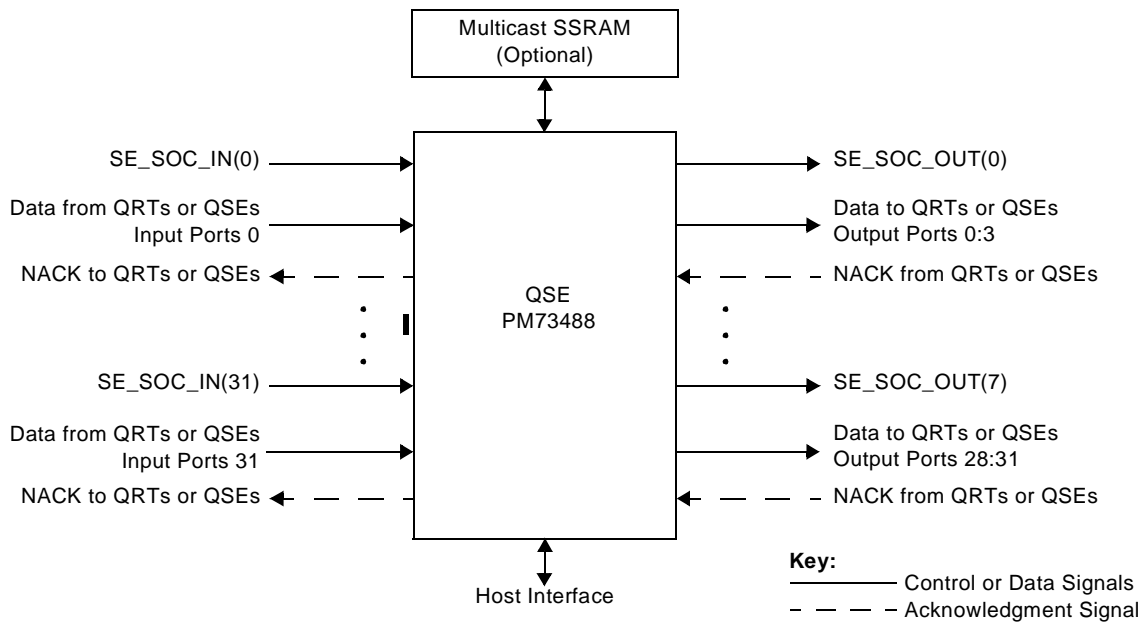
Multicast SSRAM
(Optional)

SE_SOC_IN(0)

Data from QRTs or QSEs
Input Ports 0

NACK to QRTs or QSEs

SE_SOC_IN(31)

Data from QRTs or QSEs
Input Ports 31

NACK to QRTs or QSEs

QSE
PM73488

SE_SOC_OUT(0)

Data to QRTs or QSEs
Output Ports 0:3

NACK from QRTs or QSEs

SE_SOC_OUT(7)

Data to QRTs or QSEs
Output Ports 28:31

NACK from QRTs or QSEs

Host Interface

Key:
Control or Data Signals
Acknowledgment Signal